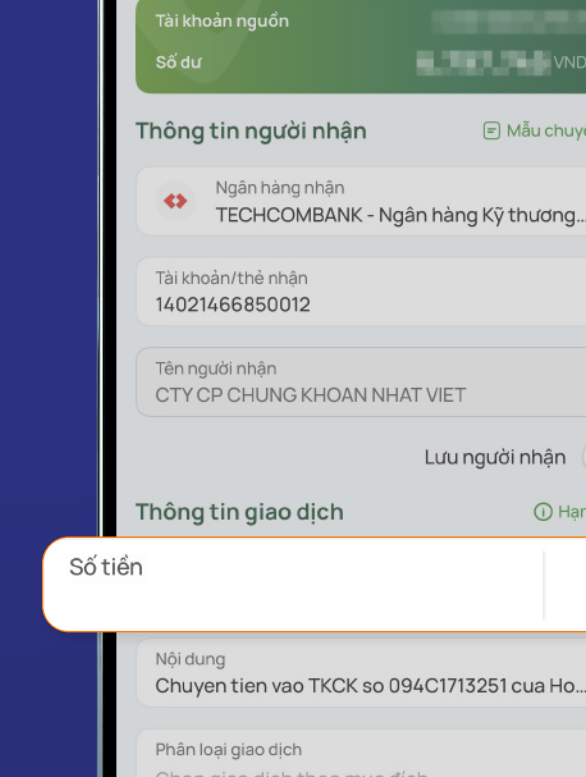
Tài khoản nguồn
Số dư
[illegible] VND

Thông tin người nhận
Mẫu chuyể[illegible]

Ngân hàng nhận
TECHCOMBANK - Ngân hàng Kỹ thương...

Tài khoản/thẻ nhận
14021466850012

Tên người nhận
CTY CP CHUNG KHOAN NHAT VIET

Lưu người nhận

Thông tin giao dịch
Hạn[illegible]

Số tiền

Nội dung
Chuyen tien vao TKCK so 094C1713251 cua Ho...

Phân loại giao dịch
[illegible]